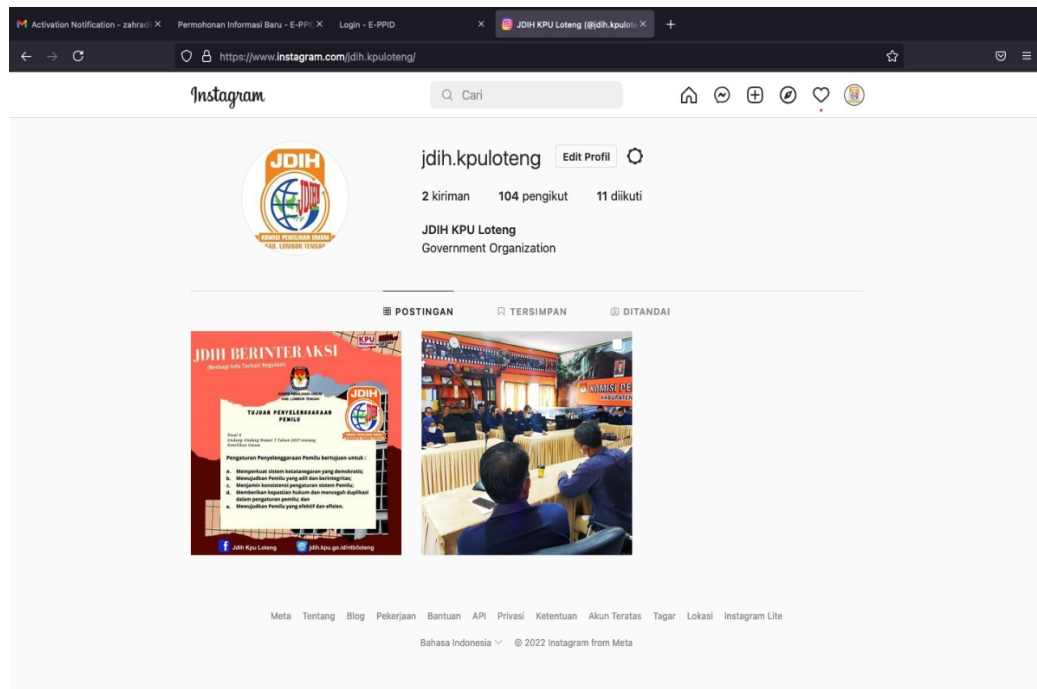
Activation Notification - zahrad ×
Permohonan Informasi Baru - E-PPI ×
Login - E-PPID ×
JDIH KPU Loteng (@jdih.kpulote ×
+

https://www.instagram.com/jdih.kpuloteng/

Instagram
Cari

JDIH
KOMISI PEMILIHAN UMUM
KAB. LOMBOK TENGAH

jdih.kpuloteng Edit Profil

2 kiriman 104 pengikut 11 diikuti

JDIH KPU Loteng
Government Organization

POSTINGAN TERSIMPAN DITANDAI

JDIH BERINTERAKSI
(Berbagi Info Terkait Regulasi)
KPU
KOMISI PEMILIHAN UMUM
KAB. LOMBOK TENGAH
JDIH
TUJUAN PENYELENGGARAAN PEMILU
Pasal 4
Undang-Undang Nomor 7 Tahun 2017 tentang Pemilihan Umum
Pengaturan Penyelenggaraan Pemilu bertujuan untuk :
a. Memperkuat sistem ketatanegaraan yang demokratis;
b. Mewujudkan Pemilu yang adil dan berintegritas;
c. Menjamin konsistensi pengaturan sistem Pemilu;
d. Memberikan kepastian hukum dan mencegah duplikasi dalam pengaturan pemilu; dan
e. Mewujudkan Pemilu yang efektif dan efisien.
Jdih Kpu Loteng
jdih.kpu.go.id/ntb/loteng

KOMISI PE
KABUPATEN

Meta Tentang Blog Pekerjaan Bantuan API Privasi Ketentuan Akun Teratas Tagar Lokasi Instagram Lite

Bahasa Indonesia © 2022 Instagram from Meta